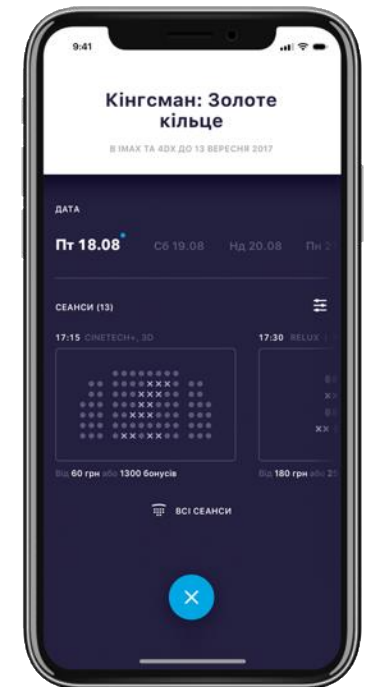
9:41

Кінгсман: Золоте кільце

В IMAX ТА 4DX ДО 13 ВЕРЕСНЯ 2017

ДАТА

Пт 18.08 Сб 19.08 Нд 20.08 Пн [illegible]

СЕАНСИ (13)

17:15 CINETECH+, 3D

17:30 RELUX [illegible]

Від 60 грн або 1300 бонусів

Від 180 грн або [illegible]

ВСІ СЕАНСИ